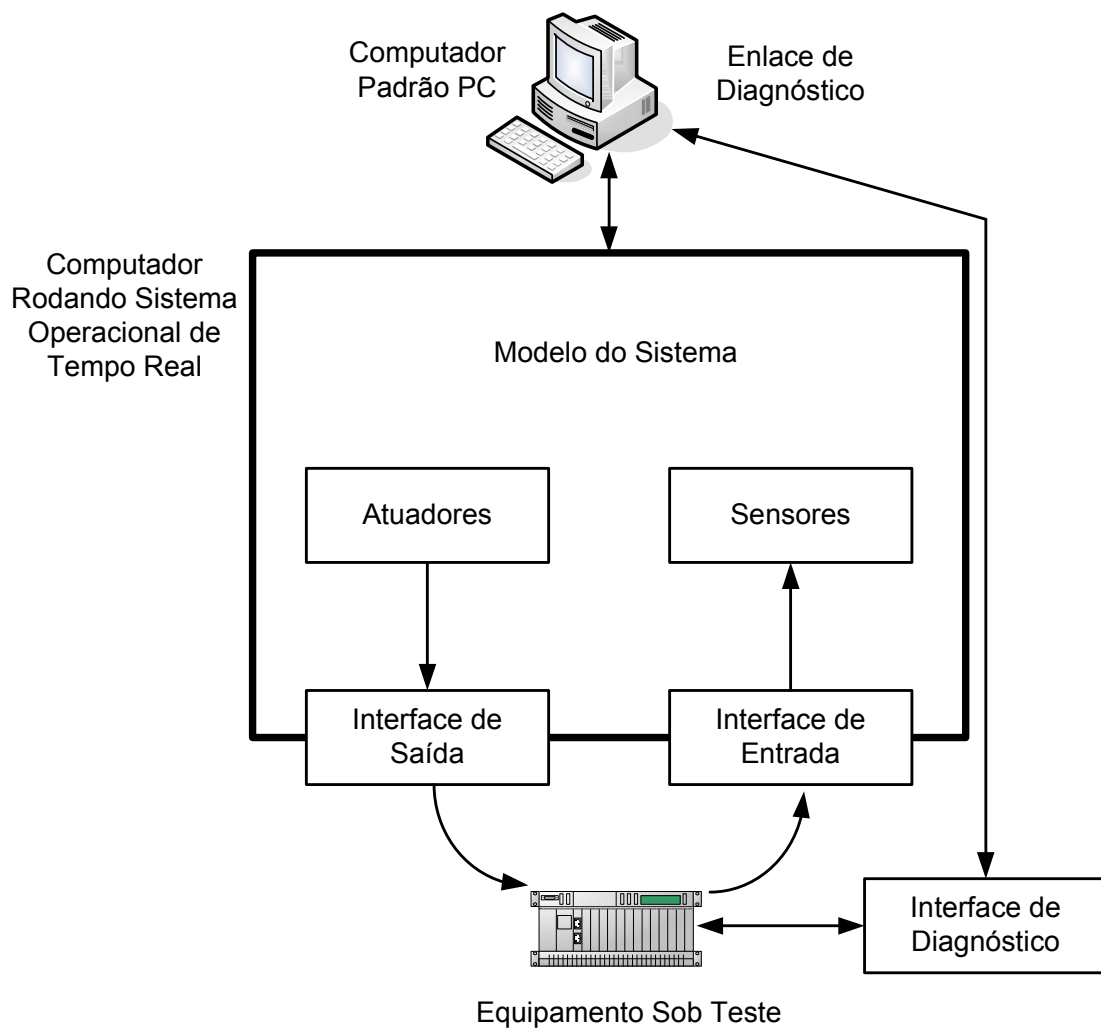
Computador Padrão PC

Enlace de Diagnóstico

Computador Rodando Sistema Operacional de Tempo Real

Modelo do Sistema

Atuadores

Sensores

Interface de Saída

Interface de Entrada

Interface de Diagnóstico

Equipamento Sob Teste